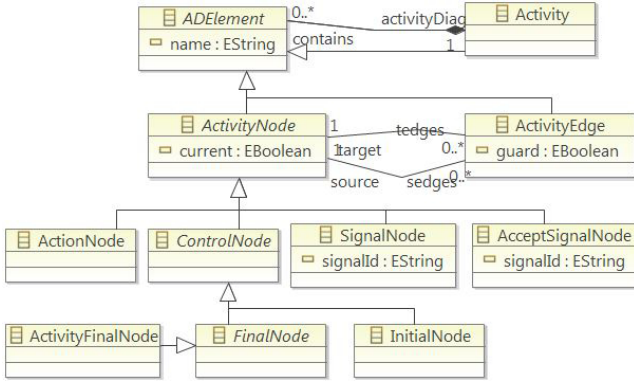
ADElement
name : EString
0..*
activityDiag
contains
1
Activity
ActivityNode
current : EBoolean
1
tedges
1target
source
sedges
0..*
0..*
ActivityEdge
guard : EBoolean
ActionNode
ControlNode
SignalNode
signalId : EString
AcceptSignalNode
signalId : EString
ActivityFinalNode
FinalNode
InitialNode